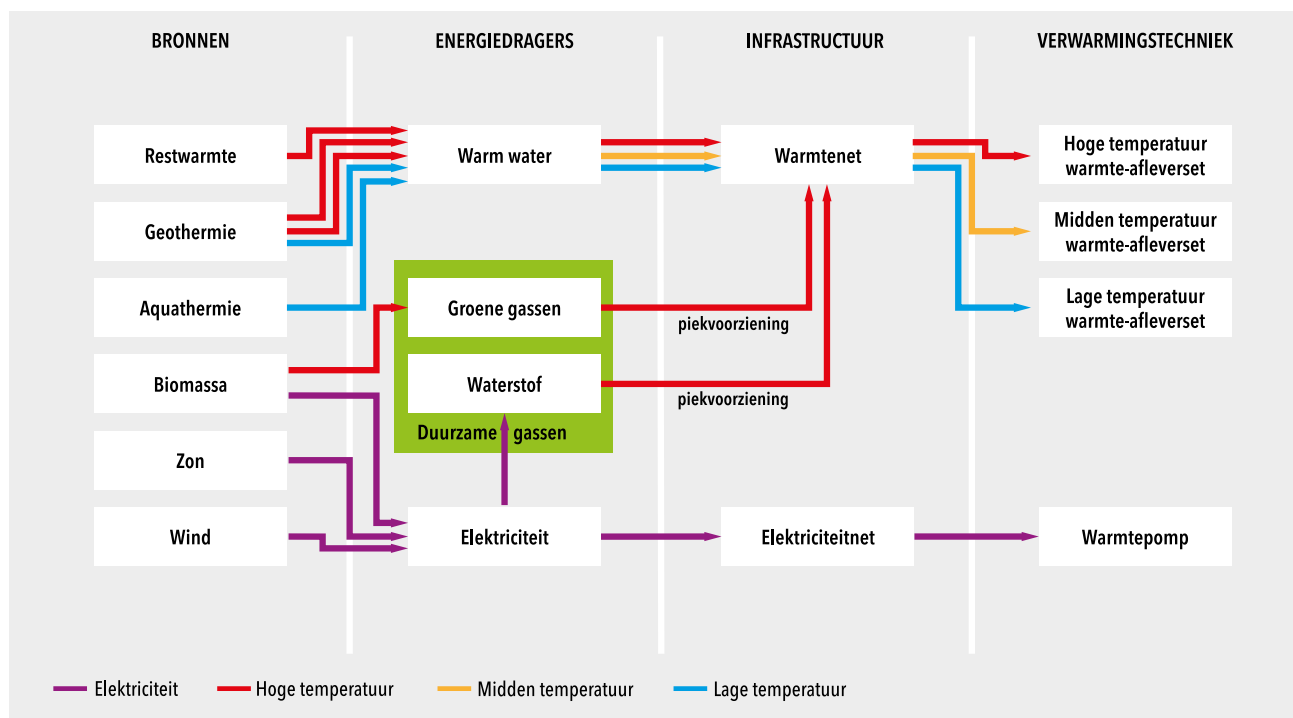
BRONNEN

ENERGIEDRAGERS

INFRASTRUCTUUR

VERWARMINGSTECHNIEK

Restwarmte

Geothermie

Aquathermie

Biomassa

Zon

Wind

Warm water

Groene gassen

Waterstof

Duurzame gassen

Elektriciteit

Warmtenet

piekvoorziening

piekvoorziening

Elektriciteitnet

Hoge temperatuur warmte-afleverset

Midden temperatuur warmte-afleverset

Lage temperatuur warmte-afleverset

Warmtepomp

Elektriciteit

Hoge temperatuur

Midden temperatuur

Lage temperatuur